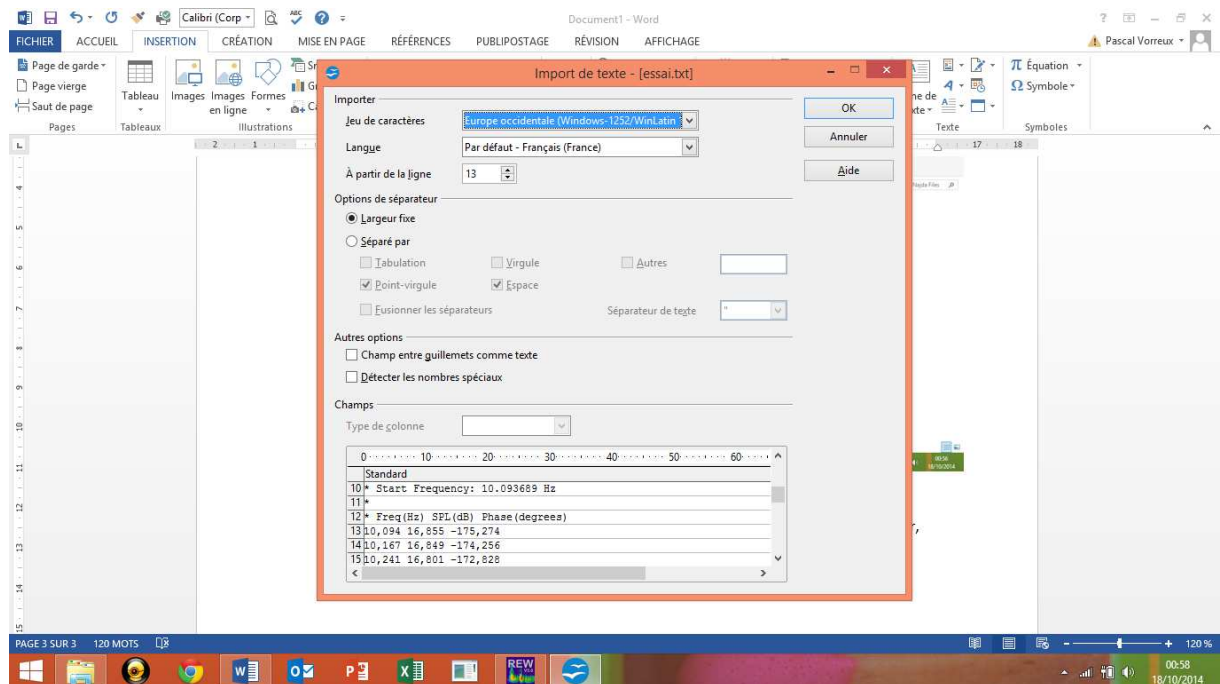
Calibri (Corp

Document1 - Word

? – ×

FICHIER ACCUEIL INSERTION CRÉATION MISE EN PAGE RÉFÉRENCES PUBLIPOSTAGE RÉVISION AFFICHAGE

Pascal Vorreux

Page de garde
Page vierge
Saut de page
Pages

Tableau
Tableaux

Images Images en ligne Formes
Illustrations

Texte

π Équation
Ω Symbole
Symboles

Import de texte - [essai.txt]

Importer

Jeu de caractères: Europe occidentale (Windows-1252/WinLatin

Langue: Par défaut - Français (France)

À partir de la ligne: 13

OK

Annuler

Aide

Options de séparateur

Largeur fixe

Séparé par

Tabulation
Virgule
Autres
Point-virgule
Espace
Fusionner les séparateurs
Séparateur de texte "

Autres options

Champ entre guillemets comme texte

Détecter les nombres spéciaux

Champs

Type de colonne

0 10 20 30 40 50 60

Standard
10 * Start Frequency: 10.093689 Hz
11 *
12 * Freq(Hz) SPL(dB) Phase(degrees)
13 10,094 16,855 -175,274
14 10,167 16,849 -174,256
15 10,241 16,801 -172,828

PAGE 3 SUR 3 120 MOTS

120 %

REW

00:58
18/10/2014